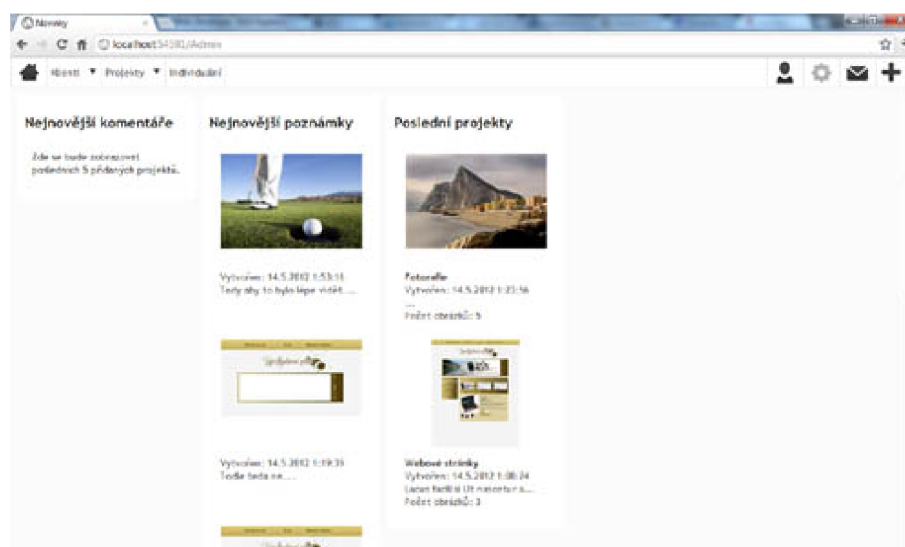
Novinky

localhost:54180/Admin

Novinky ▼ Projekty ▼ Individuální

Nejnovější komentáře

Zde se bude zobrazovat posledních 5 přidaných projektů.

Nejnovější poznámky

Vytvořeno: 14.5.2012 1:53:18
Tady aby to bylo lépe vidět....

Vytvořeno: 14.5.2012 1:19:39
Tady teda ne....

Poslední projekty

Fotografie
Vytvořeno: 14.5.2012 1:23:56
...
Počet obrázků: 5

Webové stránky
Vytvořeno: 14.5.2012 1:08:24
Lorem facilisi Ut nonummy a....
Počet obrázků: 3